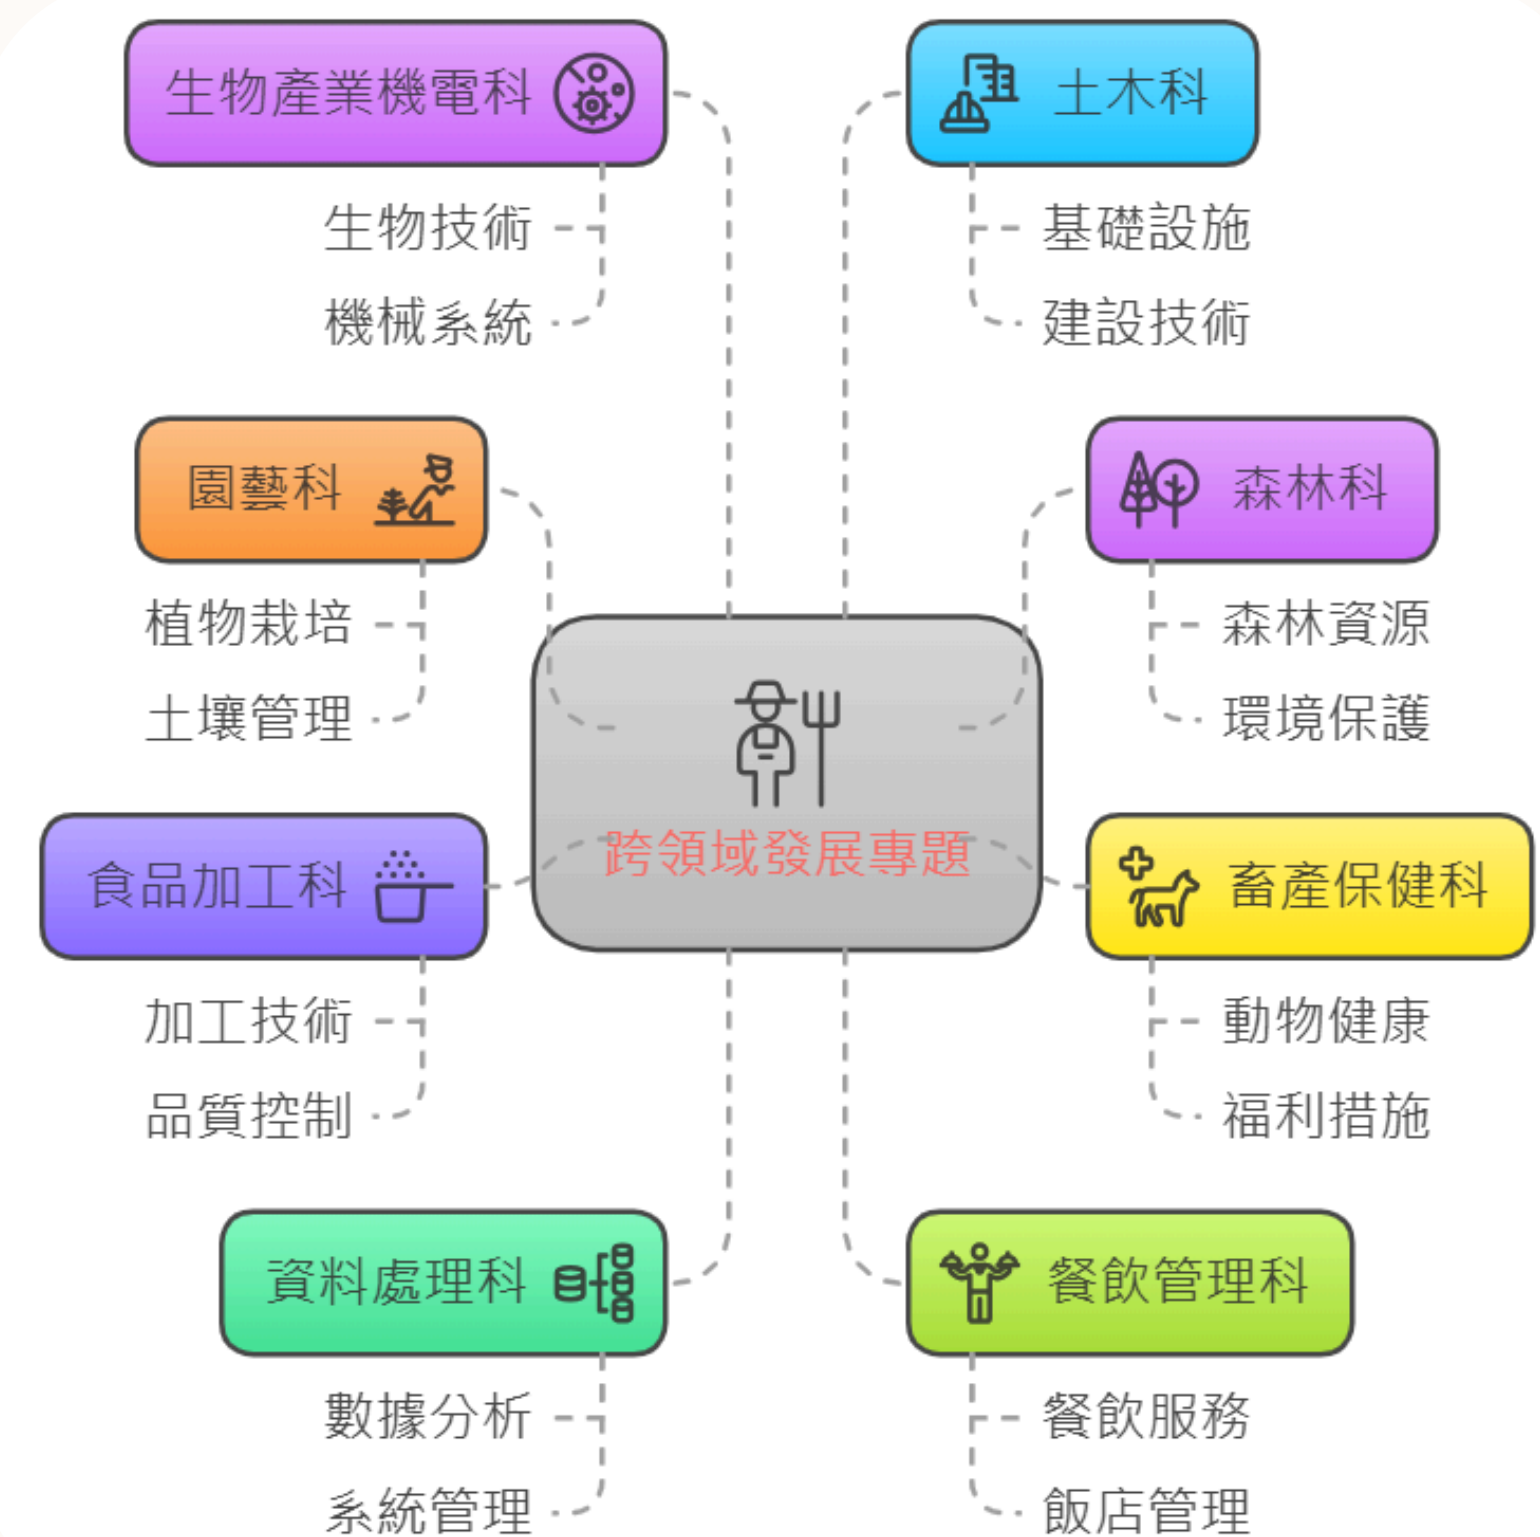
跨領域發展專題

生物產業機電科
生物技術
機械系統

土木科
基礎設施
建設技術

園藝科
植物栽培
土壤管理

森林科
森林資源
環境保護

食品加工科
加工技術
品質控制

畜產保健科
動物健康
福利措施

資料處理科
數據分析
系統管理

餐飲管理科
餐飲服務
飯店管理